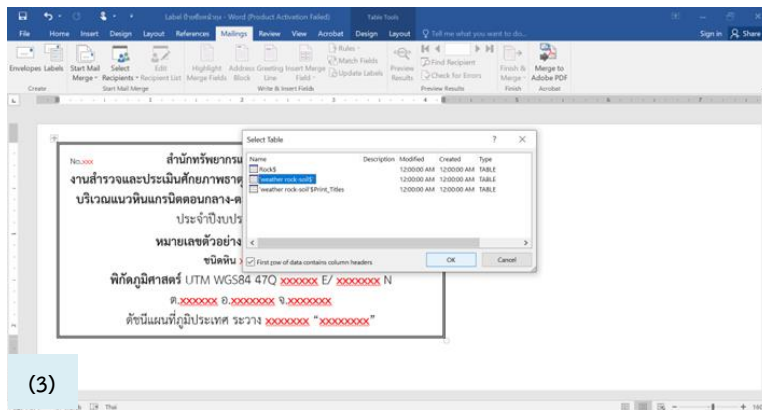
Label ป้ายชื่อหน้าตู้ - Word (Product Activation Failed)
Table Tools
File Home Insert Design Layout References Mailings Review View Acrobat Design Layout Tell me what you want to do...
Sign in Share

Envelopes Labels
Create
Start Mail Merge
Select Recipients
Edit Recipient List
Start Mail Merge
Highlight Merge Fields
Address Block
Greeting Line
Insert Merge Field
Rules
Match Fields
Update Labels
Write & Insert Fields
Preview Results
Find Recipient
Check for Errors
Preview Results
Finish & Merge
Finish
Merge to Adobe PDF
Acrobat

No.xxx
สำนักทรัพยากรน
งานสำรวจและประเมินศักยภาพธาต
บริเวณแนวหินแกรนิตตอนกลาง-ต
ประจำปีงบปร
หมายเลขตัวอย่าง
ชนิดหิน
พิกัดภูมิศาสตร์ UTM WGS84 47Q xxxxxx E/ xxxxxxx N
ต.xxxxxx อ.xxxxxxx จ.xxxxxxx
ดัชนีแผนที่ภูมิประเทศ ระวาง xxxxxxx "xxxxxxxx"

Select Table
?
X
| Name | Description | Modified | Created | Type |
|---|---|---|---|---|
| Rock$ | | 12:00:00 AM | 12:00:00 AM | TABLE |
| 'weather rock-soil$' | | 12:00:00 AM | 12:00:00 AM | TABLE |
| 'weather rock-soil'$Print_Titles | | 12:00:00 AM | 12:00:00 AM | TABLE |

First row of data contains column headers
OK
Cancel

(3)
Thai